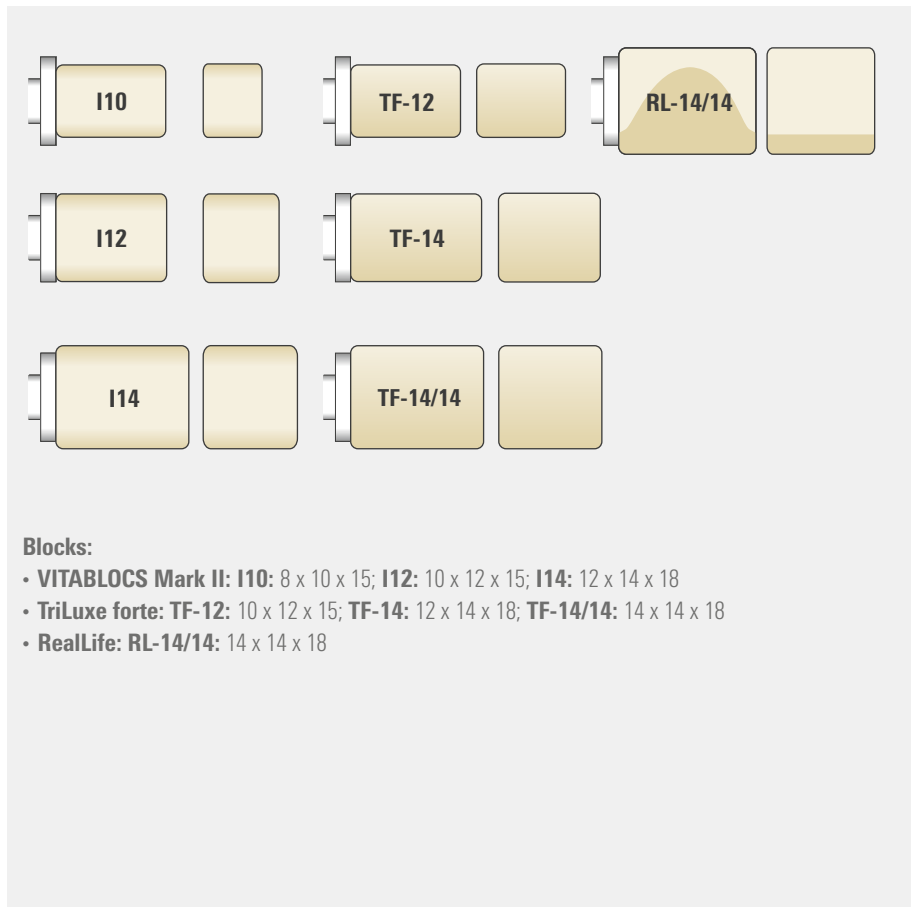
I10

TF-12

RL-14/14

I12

TF-14

I14

TF-14/14

**Blocks:**

• **VITABLOCS Mark II: I10:** 8 x 10 x 15; **I12:** 10 x 12 x 15; **I14:** 12 x 14 x 18
• **TriLuxe forte: TF-12:** 10 x 12 x 15; **TF-14:** 12 x 14 x 18; **TF-14/14:** 14 x 14 x 18
• **RealLife: RL-14/14:** 14 x 14 x 18